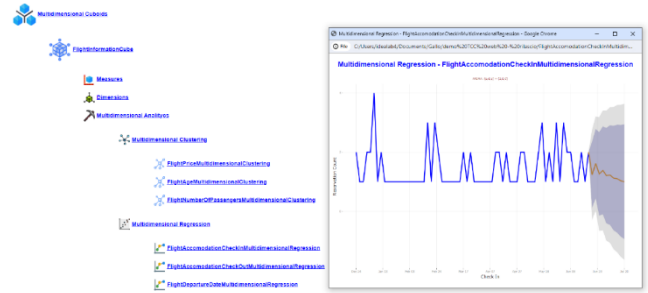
Multidimensional Cuboids

FlightInformationCube

Measures

Dimensions

Multidimensional Analytics

Multidimensional Clustering

FlightPriceMultidimensionalClustering

FlightAgeMultidimensionalClustering

FlightNumberOfPassengersMultidimensionalClustering

Multidimensional Regression

FlightAccomodationCheckInMultidimensionalRegression

FlightAccomodationCheckOutMultidimensionalRegression

FlightDepartureDateMultidimensionalRegression

Multidimensional Regression - FlightAccomodationCheckInMultidimensionalRegression - Google Chrome

File | C:/Users/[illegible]/Documents/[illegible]/FlightAccomodationCheckInMultidim...

Multidimensional Regression - FlightAccomodationCheckInMultidimensionalRegression

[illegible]

Check In